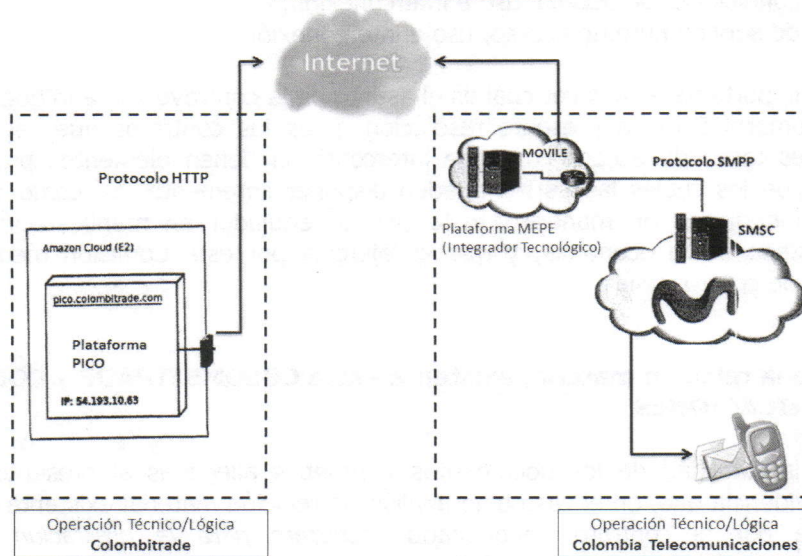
Internet

Protocolo HTTP

Amazon Cloud (E2)

pico.colombitrade.com

Plataforma PICO

IP: 54.193.10.63

MOVILE

Protocolo SMPP

Plataforma MEPE (Integrador Tecnológico)

SMSC

Operación Técnico/Lógica
Colombitrade

Operación Técnico/Lógica
Colombia Telecomunicaciones